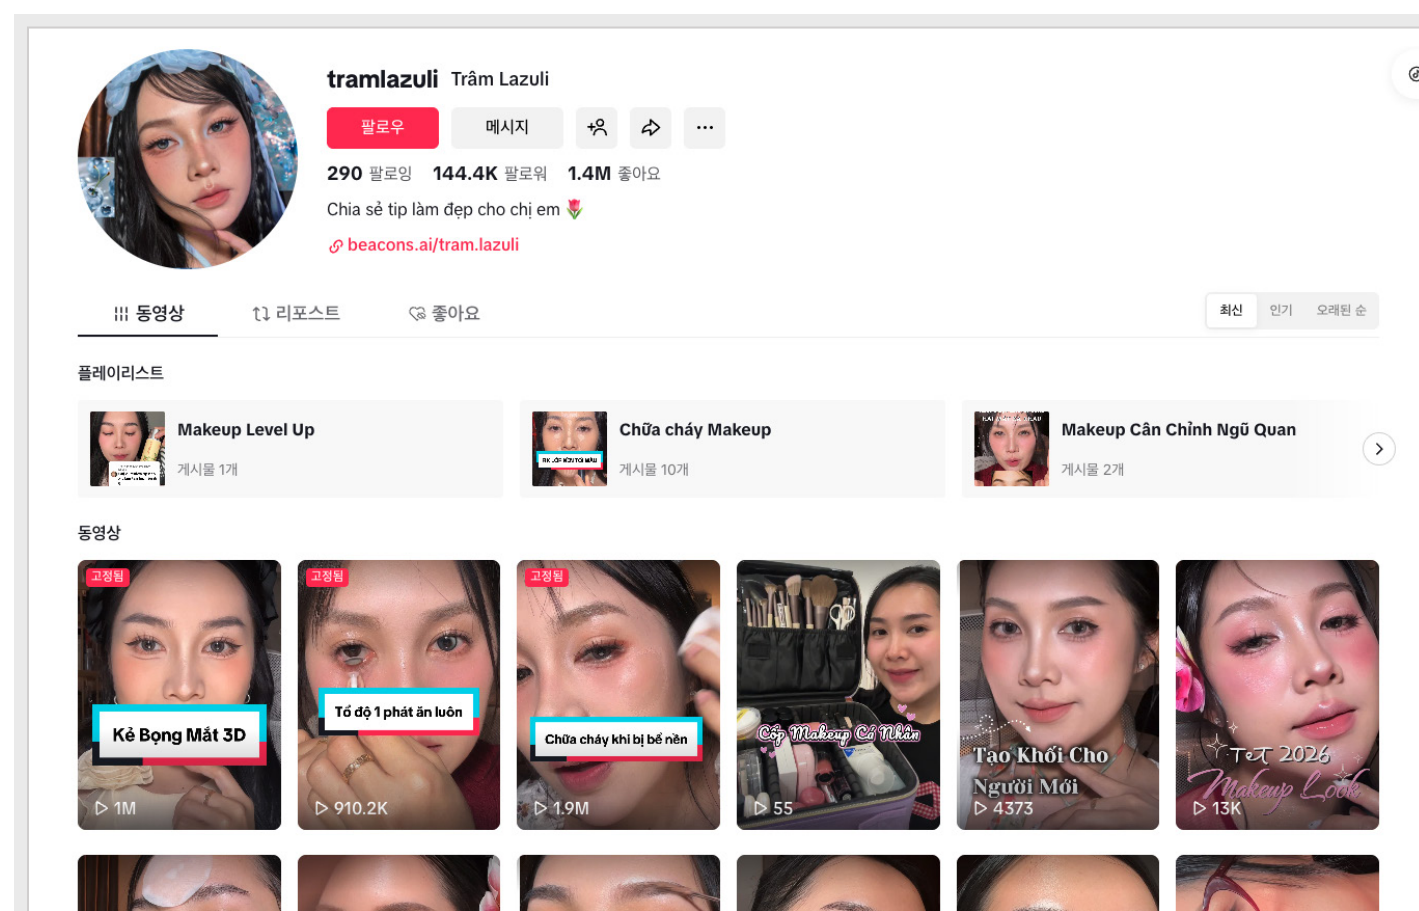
tramlazuli Trâm Lazuli

팔로우 메시지

290 팔로잉 144.4K 팔로워 1.4M 좋아요

Chia sẻ tip làm đẹp cho chị em 🌷

beacons.ai/tram.lazuli

동영상 리포스트 좋아요

최신 인기 오래된 순

플레이리스트

Makeup Level Up
게시물 1개

Chữa cháy Makeup
게시물 10개

Makeup Cân Chỉnh Ngũ Quan
게시물 2개

동영상

고정됨
Kẻ Bọng Mắt 3D
1M

고정됨
Tố độ 1 phát ăn luôn
910.2K

고정됨
Chữa cháy khi bị bể nền
1.9M

Cốp Makeup Cá Nhân
55

Tạo Khối Cho Người Mới
4373

Tết 2026 Makeup Look
13K